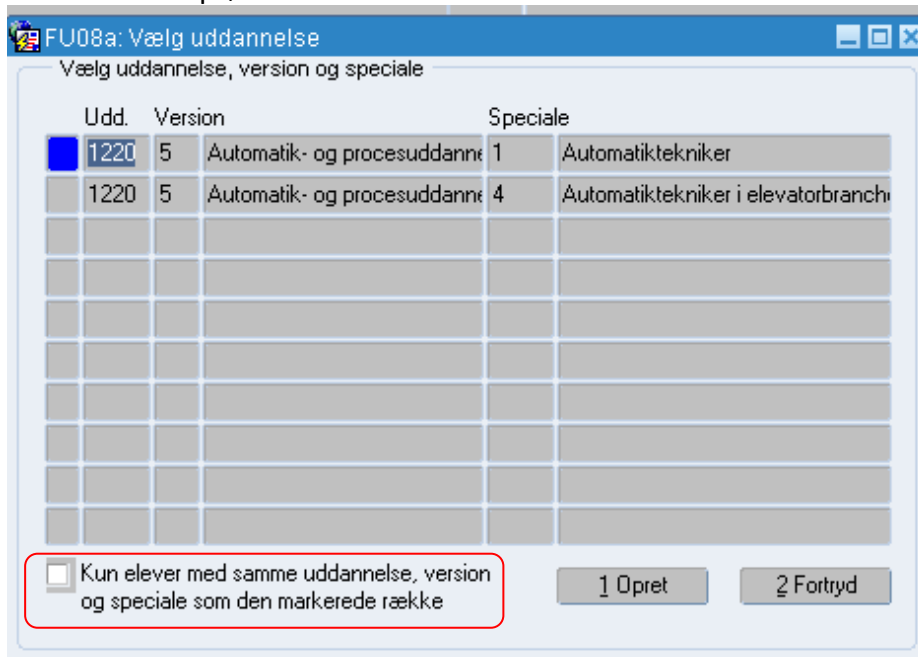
FU08a: Vælg uddannelse

Vælg uddannelse, version og speciale

| Udd. | Version | | Speciale | |
|---|---|---|---|---|
| 1220 | 5 | Automatik- og procesuddanne | 1 | Automatiktekniker |
| 1220 | 5 | Automatik- og procesuddanne | 4 | Automatiktekniker i elevatorbranch |

Kun elever med samme uddannelse, version og speciale som den markerede række

1 Opret

2 Fortryd